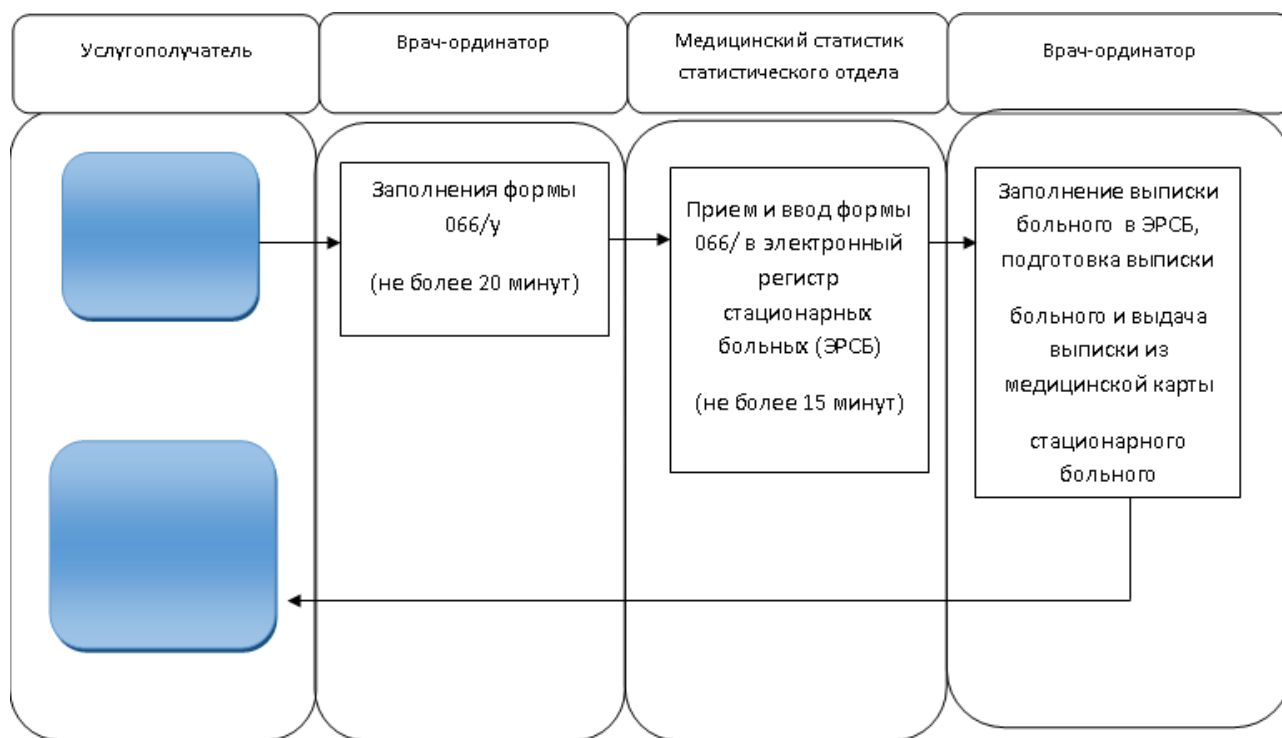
Услугополучатель

Врач-ординатор

Медицинский статистик статистического отдела

Врач-ординатор

Заполнения формы 066/у

(не более 20 минут)

Прием и ввод формы 066/ в электронный регистр стационарных больных (ЭРСБ)

(не более 15 минут)

Заполнение выписки больного в ЭРСБ, подготовка выписки

больного и выдача выписки из медицинской карты

стационарного больного